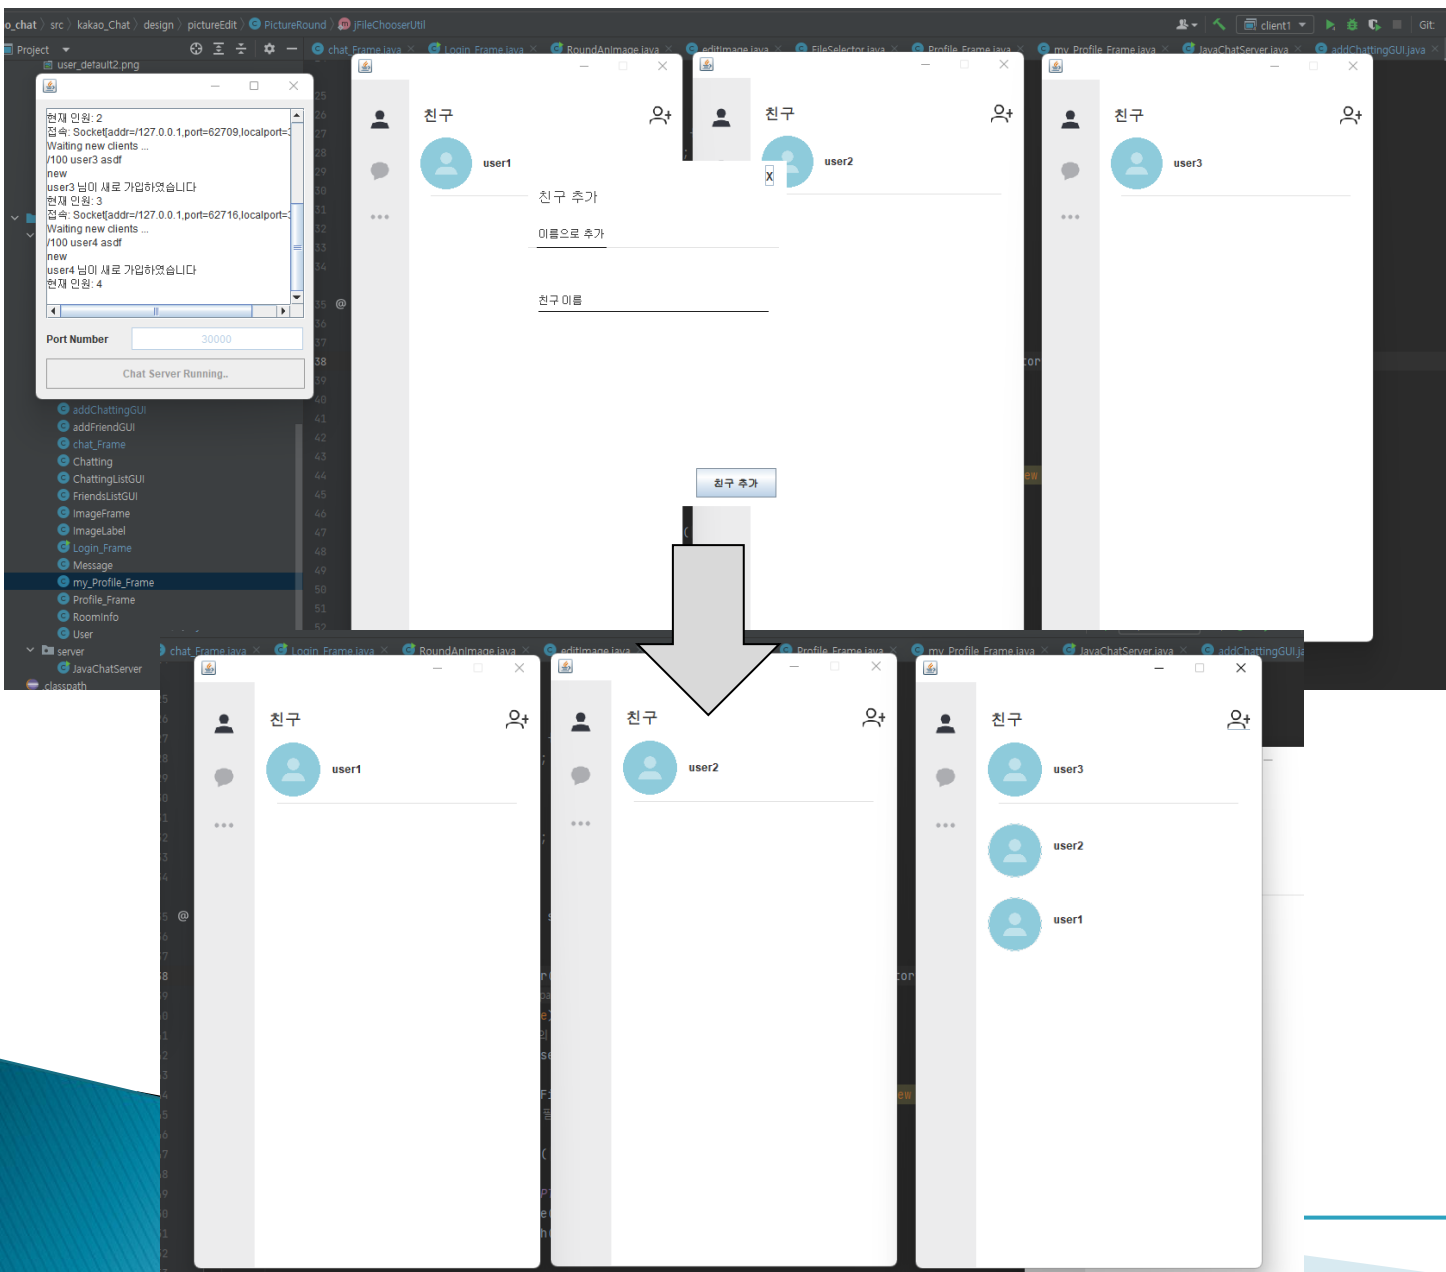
o_chat 〉 src 〉 kakao_Chat 〉 design 〉 pictureEdit 〉 PictureRound 〉 jFileChooserUtil

client1

Git:

Project

chat_Frame.java  Login_Frame.java  RoundAnImage.java  editImage.java  FileSelector.java  Profile_Frame.java  my_Profile_Frame.java  JavaChatServer.java  addChattingGUI.java

user_default2.png

현재 인원: 2
접속: Socket[addr=/127.0.0.1,port=62709,localport=
Waiting new clients ...
/100 user3 asdf
new
user3 님이 새로 가입하였습니다
현재 인원: 3
접속: Socket[addr=/127.0.0.1,port=62716,localport=
Waiting new clients ...
/100 user4 asdf
new
user4 님이 새로 가입하였습니다
현재 인원: 4

Port Number 30000

Chat Server Running..

addChattingGUI
addFriendGUI
chat_Frame
Chatting
ChattingListGUI
FriendsListGUI
ImageFrame
ImageLabel
Login_Frame
Message
my_Profile_Frame
Profile_Frame
RoomInfo
User
server
JavaChatServer
classpath

친구
user1

친구
user2
X
친구 추가
이름으로 추가
친구 이름
친구 추가

친구
user3

chat_Frame.java  Login_Frame.java  RoundAnImage.java  editImage.java  Profile_Frame.java  my_Profile_Frame.java  JavaChatServer.java  addChattingGUI.ja

친구
user1

친구
user2

친구
user3
user2
user1